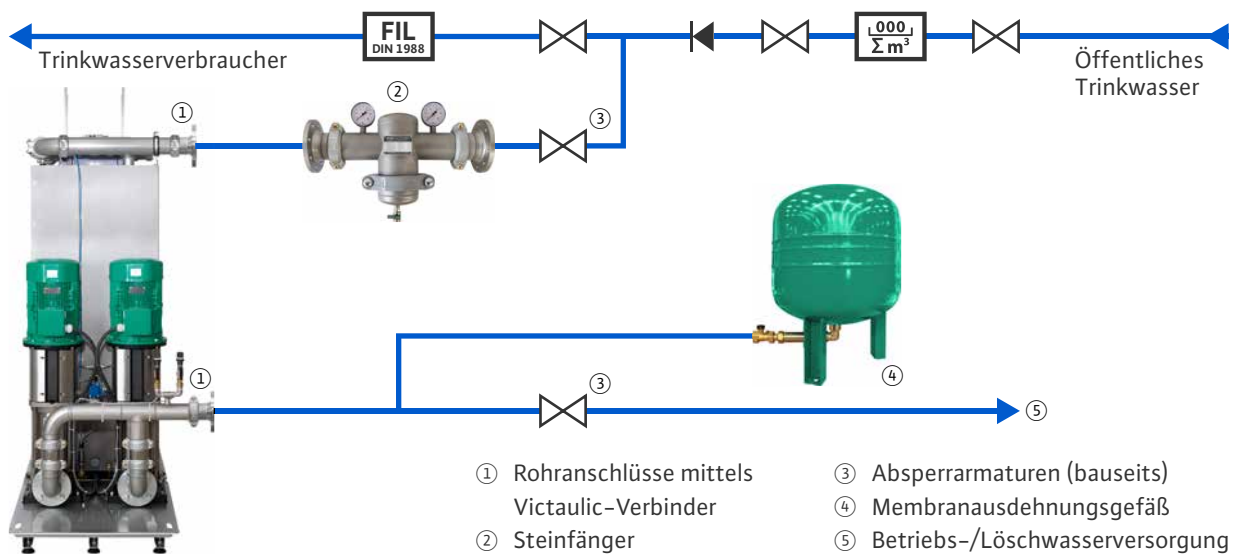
FIL
DIN 1988

000
$\Sigma$ m³

Trinkwasserverbraucher

Öffentliches Trinkwasser

①

②

③

①

③

④

⑤

① Rohranschlüsse mittels Victaulic-Verbinder
② Steinfänger

③ Absperrarmaturen (bauseits)
④ Membranausdehnungsgefäß
⑤ Betriebs-/Löschwasserversorgung